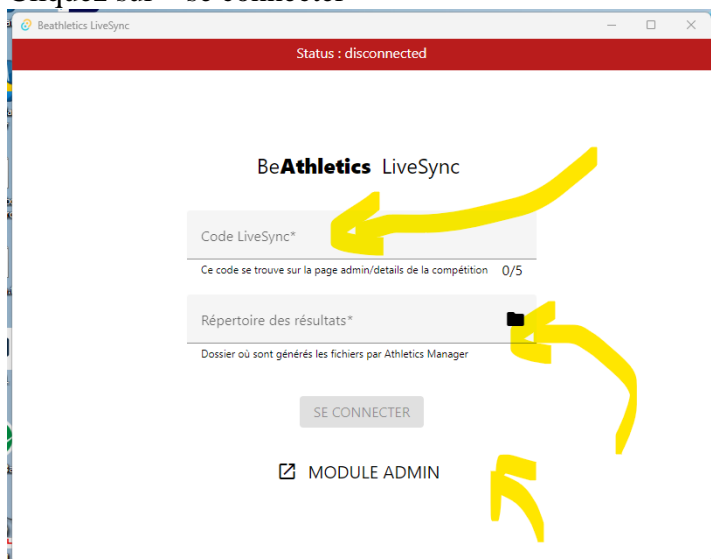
Cliquez sur « Se connecter »

Beathletics LiveSync

Status : disconnected

BeAthletics LiveSync

Code LiveSync*

Ce code se trouve sur la page admin/details de la compétition 0/5

Répertoire des résultats*

Dossier où sont générés les fichiers par Athletics Manager

SE CONNECTER

MODULE ADMIN